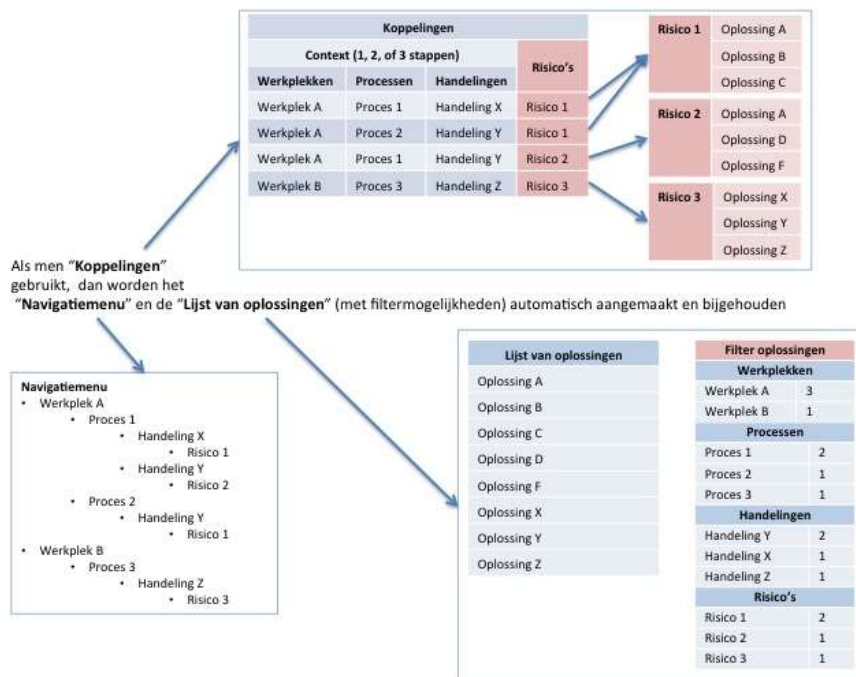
Koppelingen

| Context (1, 2, of 3 stappen) | | | Risico's |
|---|---|---|---|
| Werkplekken | Processen | Handelingen | |
| Werkplek A | Proces 1 | Handeling X | Risico 1 |
| Werkplek A | Proces 2 | Handeling Y | Risico 1 |
| Werkplek A | Proces 1 | Handeling Y | Risico 2 |
| Werkplek B | Proces 3 | Handeling Z | Risico 3 |

| | |
|---|---|
| Risico 1 | Oplossing A |
| | Oplossing B |
| | Oplossing C |
| Risico 2 | Oplossing A |
| | Oplossing D |
| | Oplossing F |
| Risico 3 | Oplossing X |
| | Oplossing Y |
| | Oplossing Z |

Als men "Koppelingen" gebruikt, dan worden het "Navigatiemenu" en de "Lijst van oplossingen" (met filtermogelijkheden) automatisch aangemaakt en bijgehouden

Navigatiemenu
• Werkplek A
• Proces 1
• Handeling X
• Risico 1
• Handeling Y
• Risico 2
• Proces 2
• Handeling Y
• Risico 1
• Werkplek B
• Proces 3
• Handeling Z
• Risico 3

| Lijst van oplossingen |
|---|
| Oplossing A |
| Oplossing B |
| Oplossing C |
| Oplossing D |
| Oplossing F |
| Oplossing X |
| Oplossing Y |
| Oplossing Z |

| Filter oplossingen | |
|---|---|
| Werkplekken | |
| Werkplek A | 3 |
| Werkplek B | 1 |
| Processen | |
| Proces 1 | 2 |
| Proces 2 | 1 |
| Proces 3 | 1 |
| Handelingen | |
| Handeling Y | 2 |
| Handeling X | 1 |
| Handeling Z | 1 |
| Risico's | |
| Risico 1 | 2 |
| Risico 2 | 1 |
| Risico 3 | 1 |